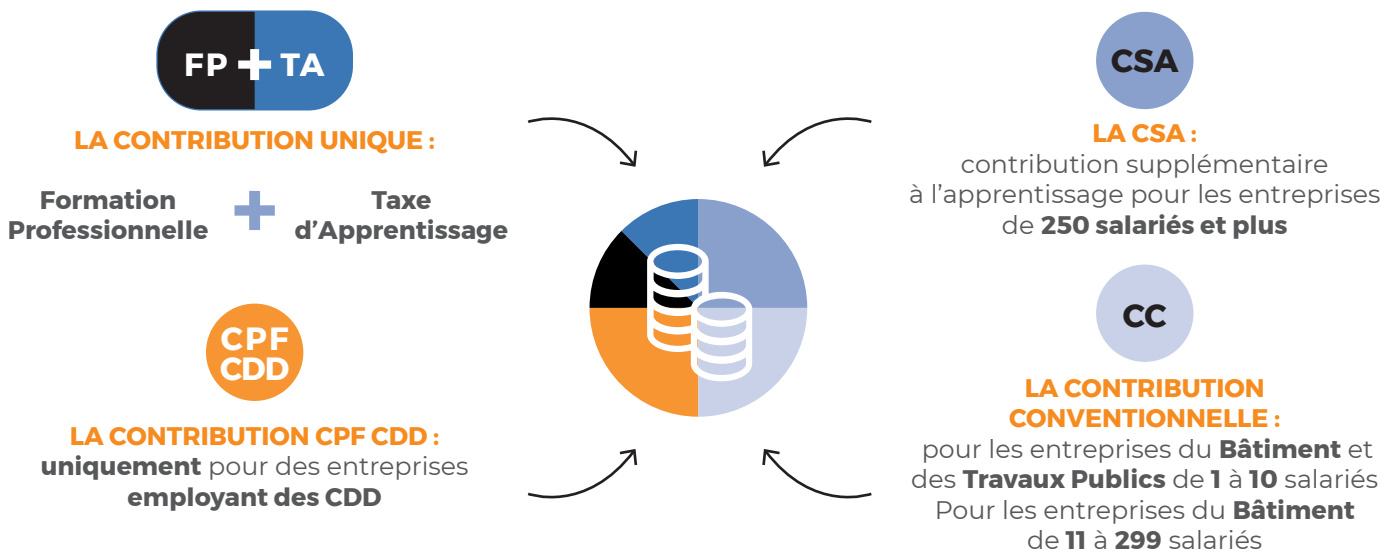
FP + TA

LA CONTRIBUTION UNIQUE :

Formation Professionnelle + Taxe d'Apprentissage

CPF CDD

LA CONTRIBUTION CPF CDD :
uniquement pour des entreprises employant des CDD

CSA

LA CSA :
contribution supplémentaire à l'apprentissage pour les entreprises de 250 salariés et plus

CC

LA CONTRIBUTION CONVENTIONNELLE :
pour les entreprises du Bâtiment et des Travaux Publics de 1 à 10 salariés
Pour les entreprises du Bâtiment de 11 à 299 salariés